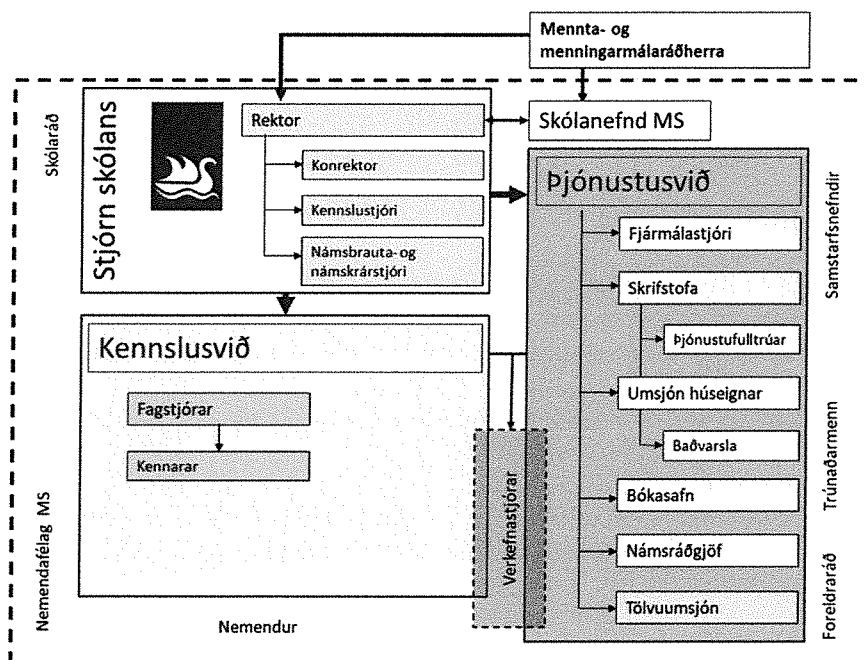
Mennta- og menningarmálaráðherra

Skólaráð

Stjórn skólans

Rektor

Konrektor

Kennslustjóri

Námsbrauta- og námskrárstjóri

Skólanefnd MS

Þjónustusvið

Samstarfsnefndir

Fjármálastjóri

Skrifstofa

Þjónustufulltrúar

Umsjón húseignar

Baðvarsla

Bókasafn

Námsráðgjöf

Tölvuumsjón

Kennslusvið

Fagstjórar

Kennarar

Verkefnastjórar

Trúnaðarmenn

Foreldraráð

Nemendafélag MS

Nemendur